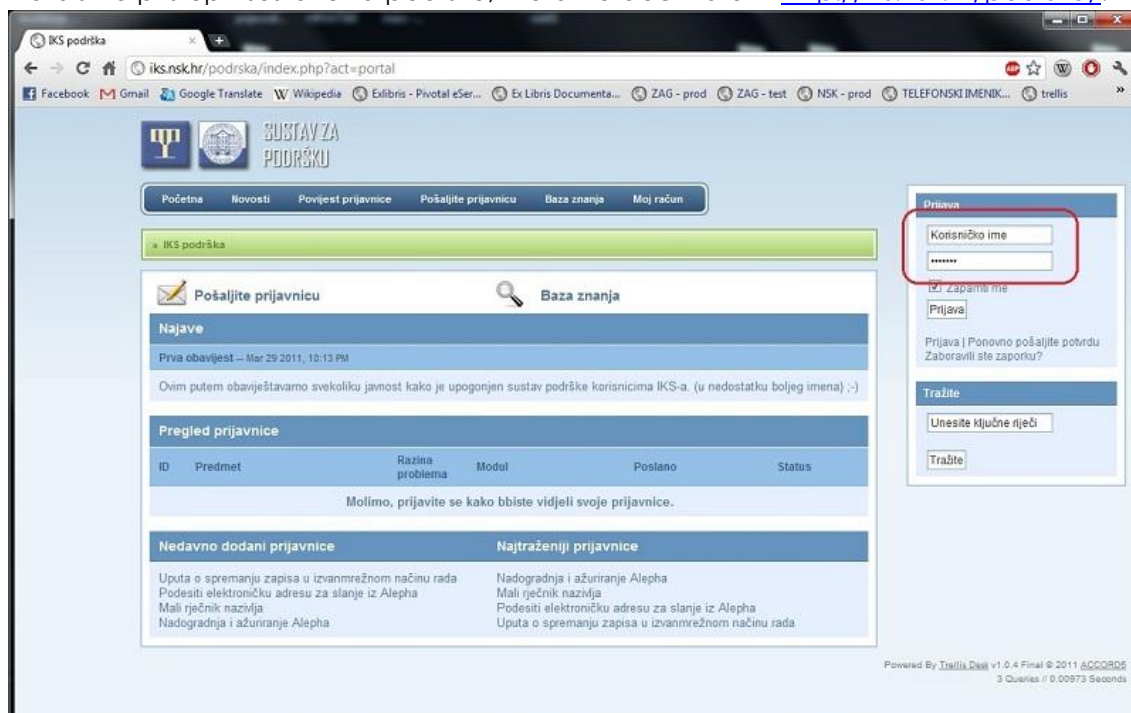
IKS podrška

iks.nsk.hr/podrska/index.php?act=portal

Facebook Gmail Google Translate Wikipedia Exlibris - Pivotal eSer... Ex Libris Documenta... ZAG - prod ZAG - test NSK - prod TELEFONSKI IMENIK... trellis

SUSTAV ZA PODRŠKU

Početna Novosti Povijest prijavnice Pošaljite prijavnicu Baza znanja Moj račun

» IKS podrška

Pošaljite prijavnicu

Baza znanja

Najave

Prva obavijest -- Mar 29 2011, 10:13 PM

Ovim putem obavještavamo svekoliku javnost kako je upogonjen sustav podrške korisnicima IKS-a. (u nedostatku boljeg imena) ;-)

Pregled prijavnice

| ID | Predmet | Razina problema | Modul | Poslano | Status |
|---|---|---|---|---|---|

Molimo, prijavite se kako bbiste vidjeli svoje prijavnice.

Nedavno dodani prijavnice

Uputa o spremanju zapisa u izvanmrežnom načinu rada
Podesiti elektroničku adresu za slanje iz Alepha
Mali rječnik nazivlja
Nadogradnja i ažuriranje Alepha

Najtraženiji prijavnice

Nadogradnja i ažuriranje Alepha
Mali rječnik nazivlja
Podesiti elektroničku adresu za slanje iz Alepha
Uputa o spremanju zapisa u izvanmrežnom načinu rada

Prijava

Korisničko ime

•••••••

Zapamti me

Prijava

Prijava | Ponovno pošaljite potvrdu
Zaboravili ste zaporku?

Tražite

Unesite ključne riječi

Tražite

Powered By Trellis Desk v1.0.4 Final © 2011 ACCORD5
3 Queries // 0.00973 Seconds